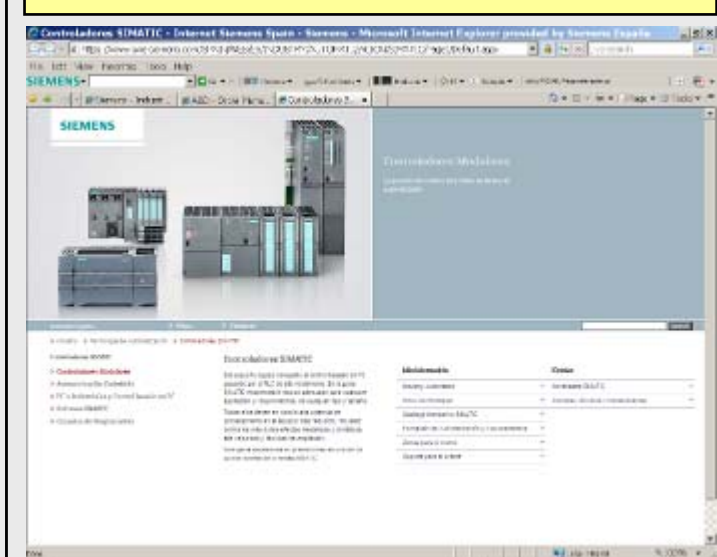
Controladores SIMATIC - Internet Siemens Spain - Siemens - Microsoft Internet Explorer provided by Siemens España

File Edit View Favorites Tools Help

SIEMENS

SIEMENS

Controladores Modulares

Controladores SIMATIC

Controladores Modulares

Controladores SIMATIC

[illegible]

Más información

Temas

Done